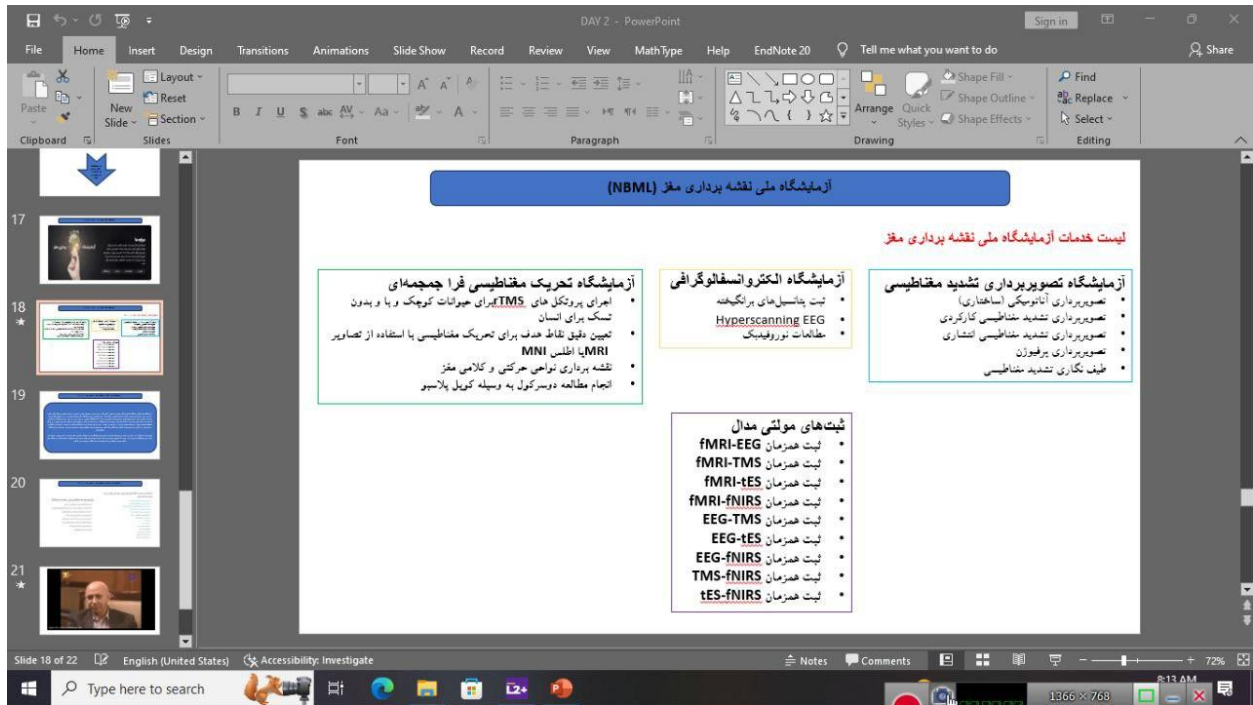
DAY 2 - PowerPoint

Sign in

File Home Insert Design Transitions Animations Slide Show Record Review View MathType Help EndNote 20 Tell me what you want to do Share

Paste New Slide Layout Reset Section Clipboard Slides Font Paragraph Arrange Quick Styles Shape Fill Shape Outline Shape Effects Drawing Find Replace Select Editing

17
18
19
20
21

آزمایشگاه ملی نقشه برداری مغز (NBML)

لیست خدمات آزمایشگاه ملی نقشه برداری مغز

آزمایشگاه تصویربرداری تشدید مغناطیسی
• تصویربرداری آناتومیکی (ساختاری)
• تصویربرداری تشدید مغناطیسی کارکردی
• تصویربرداری تشدید مغناطیسی انتشاری
• تصویربرداری پرفیوژن
• طیف نگاری تشدید مغناطیسی

آزمایشگاه الکتروانسفالوگرافی
• ثبت پتانسیل‌های برانگیخته
• Hyperscanning EEG
• مطالعات نوروفیدبک

آزمایشگاه تحریک مغناطیسی فرا جمجمه‌ای
• اجرای پروتکل های rTMS برای حیوانات کوچک و یا و بدون تسک برای انسان
• تعیین دقیق نقاط هدف برای تحریک مغناطیسی با استفاده از تصاویر MRI یا اطلس MNI
• نقشه برداری نواحی حرکتی و کلامی مغز
• انجام مطالعه دوسرکول به وسیله کویل پلاسبو

ثبت‌های مولتی مدال
• ثبت همزمان fMRI-EEG
• ثبت همزمان fMRI-TMS
• ثبت همزمان fMRI-tES
• ثبت همزمان fMRI-fNIRS
• ثبت همزمان EEG-TMS
• ثبت همزمان EEG-tES
• ثبت همزمان EEG-fNIRS
• ثبت همزمان TMS-fNIRS
• ثبت همزمان tES-fNIRS

Slide 18 of 22 English (United States) Accessibility: Investigate Notes Comments 72%

Type here to search 1366 × 768 8:13 AM